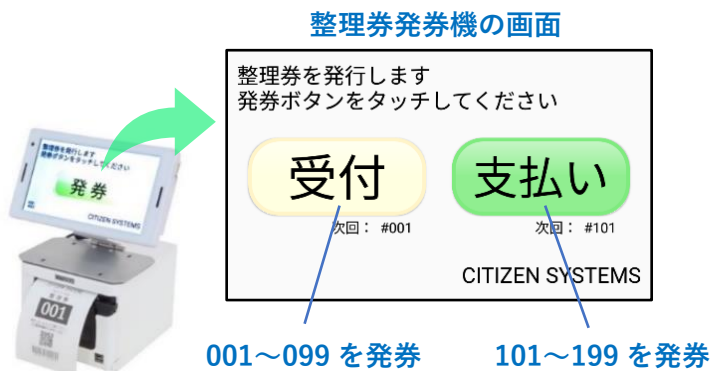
整理券発券機の画面

整理券を発行します
発券ボタンをタッチしてください

受付
次回： #001

支払い
次回： #101

CITIZEN SYSTEMS

001～099 を発券

101～199 を発券

整理券を発行します
発券ボタンをタッチしてください

発券

CITIZEN SYSTEMS

001